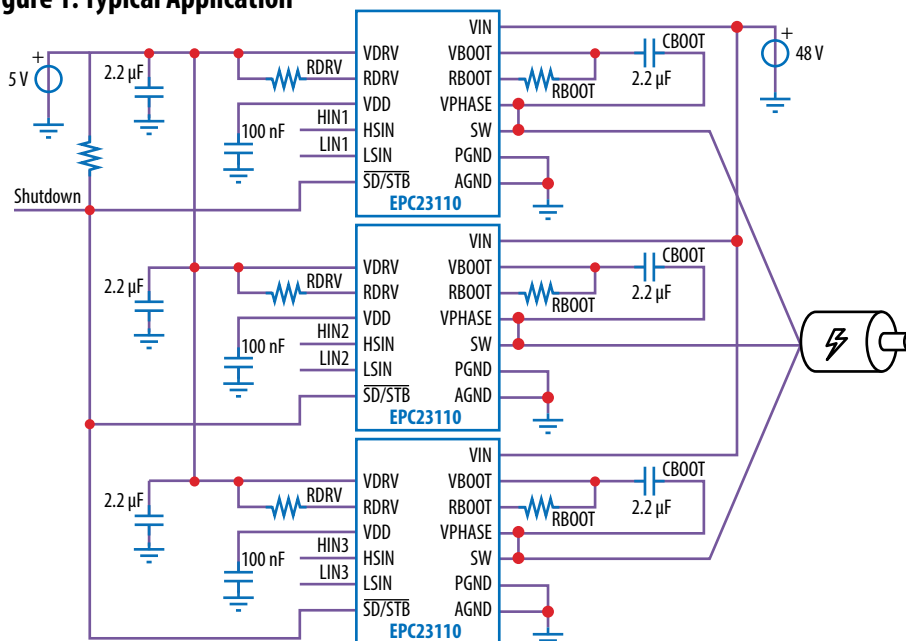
igure 1: Typical Application

+
5 V
2.2 µF
Shutdown
VDRV
RDRV
RDRV
VDD
100 nF
HIN1
HSIN
LIN1
LSIN
$\overline{SD}/\overline{STB}$
VIN
VBOOT
RBOOT
VPHASE
SW
PGND
AGND
EPC23110
RBOOT
CBOOT
2.2 µF
+
48 V

2.2 µF
VDRV
RDRV
RDRV
VDD
100 nF
HIN2
HSIN
LIN2
LSIN
$\overline{SD}/\overline{STB}$
VIN
VBOOT
RBOOT
VPHASE
SW
PGND
AGND
EPC23110
RBOOT
CBOOT
2.2 µF

2.2 µF
VDRV
RDRV
RDRV
VDD
100 nF
HIN3
HSIN
LIN3
LSIN
$\overline{SD}/\overline{STB}$
VIN
VBOOT
RBOOT
VPHASE
SW
PGND
AGND
EPC23110
RBOOT
CBOOT
2.2 µF